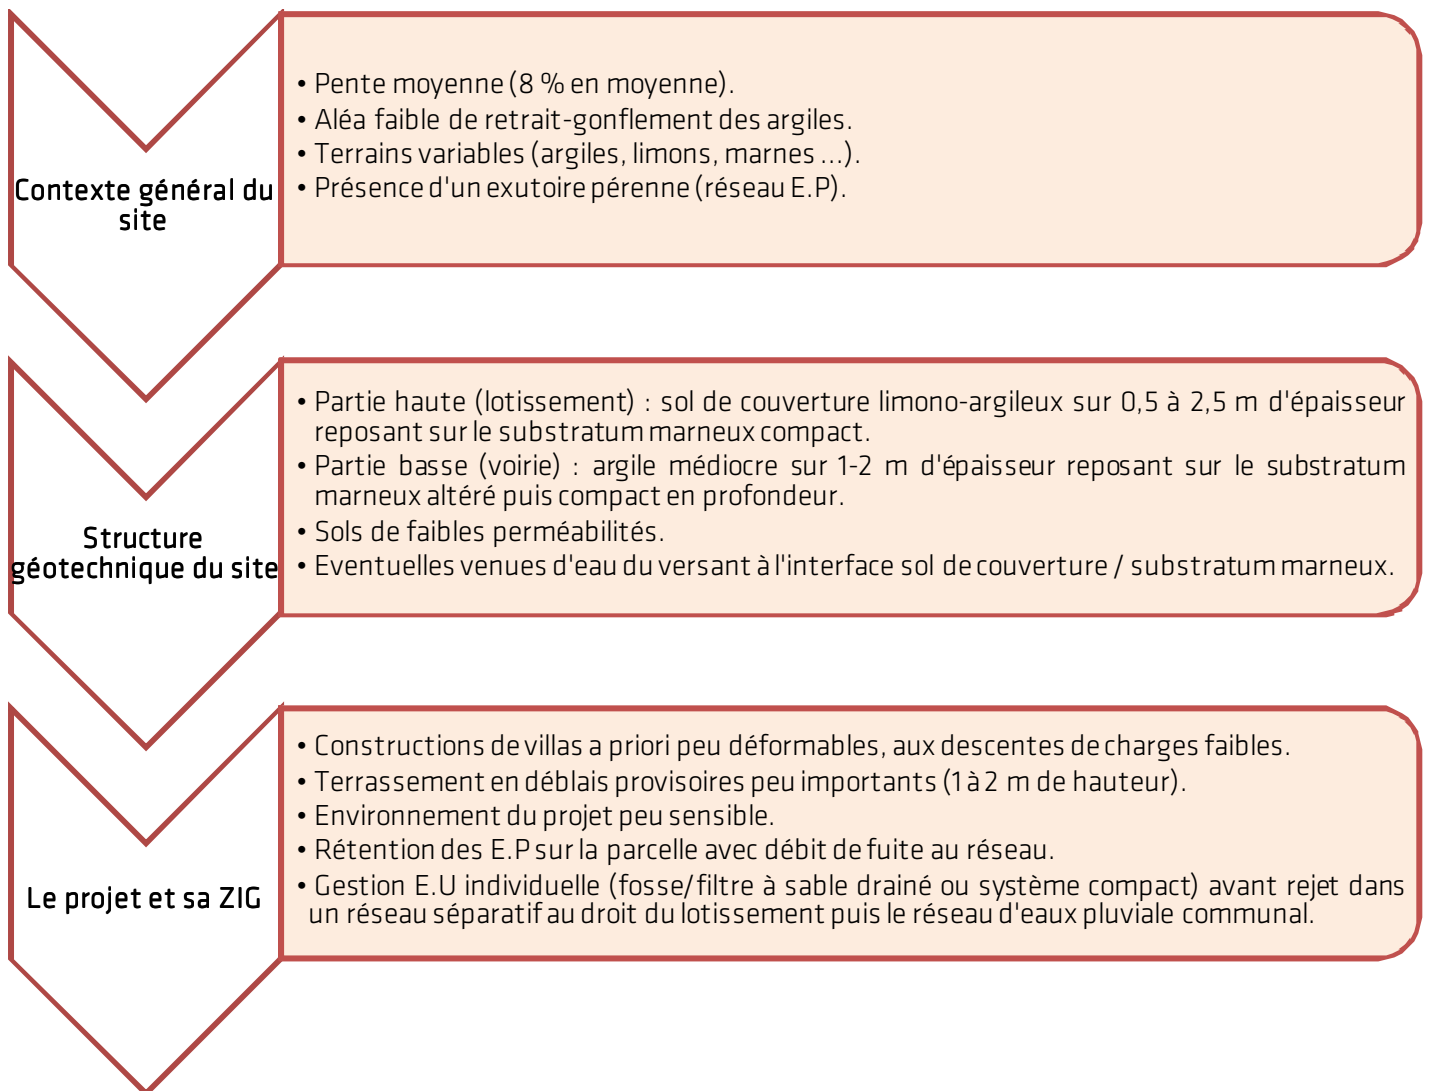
Contexte général du site

• Pente moyenne (8 % en moyenne).
• Aléa faible de retrait-gonflement des argiles.
• Terrains variables (argiles, limons, marnes ...).
• Présence d'un exutoire pérenne (réseau E.P).

Structure géotechnique du site

• Partie haute (lotissement) : sol de couverture limono-argileux sur 0,5 à 2,5 m d'épaisseur reposant sur le substratum marneux compact.
• Partie basse (voirie) : argile médiocre sur 1-2 m d'épaisseur reposant sur le substratum marneux altéré puis compact en profondeur.
• Sols de faibles perméabilités.
• Eventuelles venues d'eau du versant à l'interface sol de couverture / substratum marneux.

Le projet et sa ZIG

• Constructions de villas a priori peu déformables, aux descentes de charges faibles.
• Terrassement en déblais provisoires peu importants (1 à 2 m de hauteur).
• Environnement du projet peu sensible.
• Rétention des E.P sur la parcelle avec débit de fuite au réseau.
• Gestion E.U individuelle (fosse/filtre à sable drainé ou système compact) avant rejet dans un réseau séparatif au droit du lotissement puis le réseau d'eaux pluviale communal.